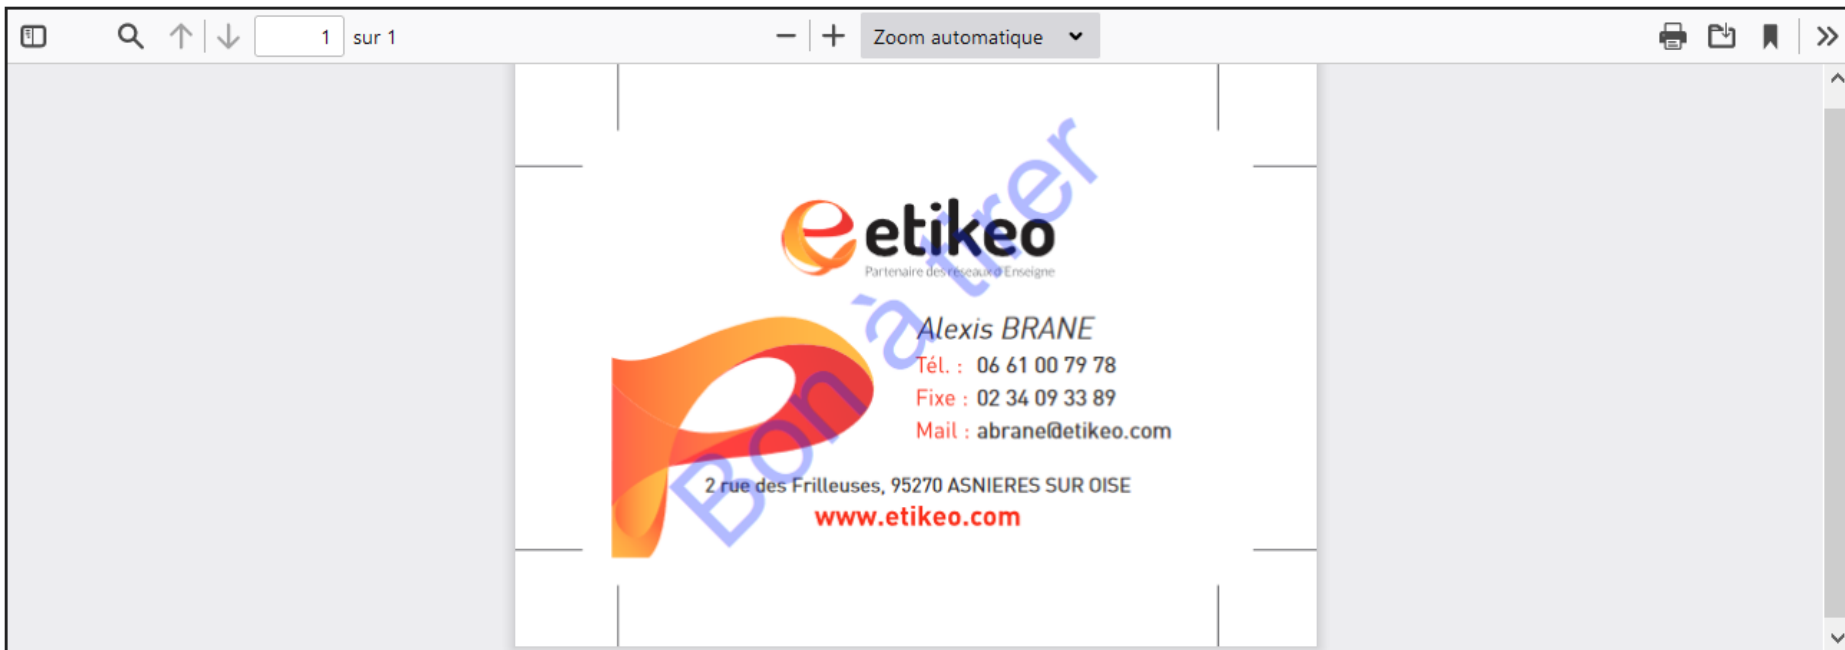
1 sur 1

Zoom automatique

etikeo
Partenaire des réseaux d'Enseigne

Alexis BRANE
Tél. : 06 61 00 79 78
Fixe : 02 34 09 33 89
Mail : abrane@etikeo.com

2 rue des Frilleuses, 95270 ASNIERES SUR OISE
www.etikeo.com

Bon à tirer